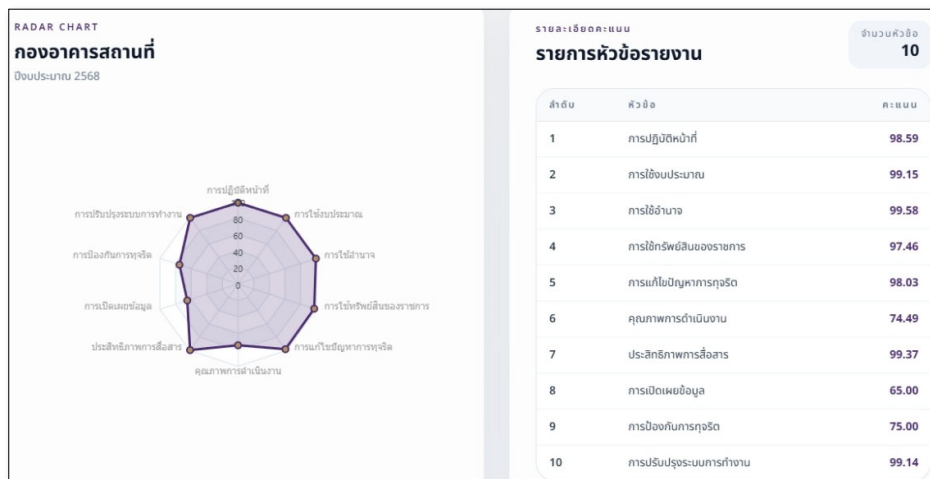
RADAR CHART

กองอาคารสถานที่

ปีงบประมาณ 2568

การปฏิบัติหน้าที่
การใช้งบประมาณ
การใช้อำนาจ
การใช้ทรัพย์สินของราชการ
การแก้ไขปัญหาการทุจริต
คุณภาพการดำเนินงาน
ประสิทธิภาพการสื่อสาร
การเปิดเผยข้อมูล
การป้องกันการทุจริต
การปรับปรุงระบบการทำงาน
100
80
60
40
20
0

รายละเอียดคะแนน

รายการหัวข้อรายงาน

จำนวนหัวข้อ
10

| ลำดับ | หัวข้อ | คะแนน |
|---|---|---|
| 1 | การปฏิบัติหน้าที่ | 98.59 |
| 2 | การใช้งบประมาณ | 99.15 |
| 3 | การใช้อำนาจ | 99.58 |
| 4 | การใช้ทรัพย์สินของราชการ | 97.46 |
| 5 | การแก้ไขปัญหาการทุจริต | 98.03 |
| 6 | คุณภาพการดำเนินงาน | 74.49 |
| 7 | ประสิทธิภาพการสื่อสาร | 99.37 |
| 8 | การเปิดเผยข้อมูล | 65.00 |
| 9 | การป้องกันการทุจริต | 75.00 |
| 10 | การปรับปรุงระบบการทำงาน | 99.14 |